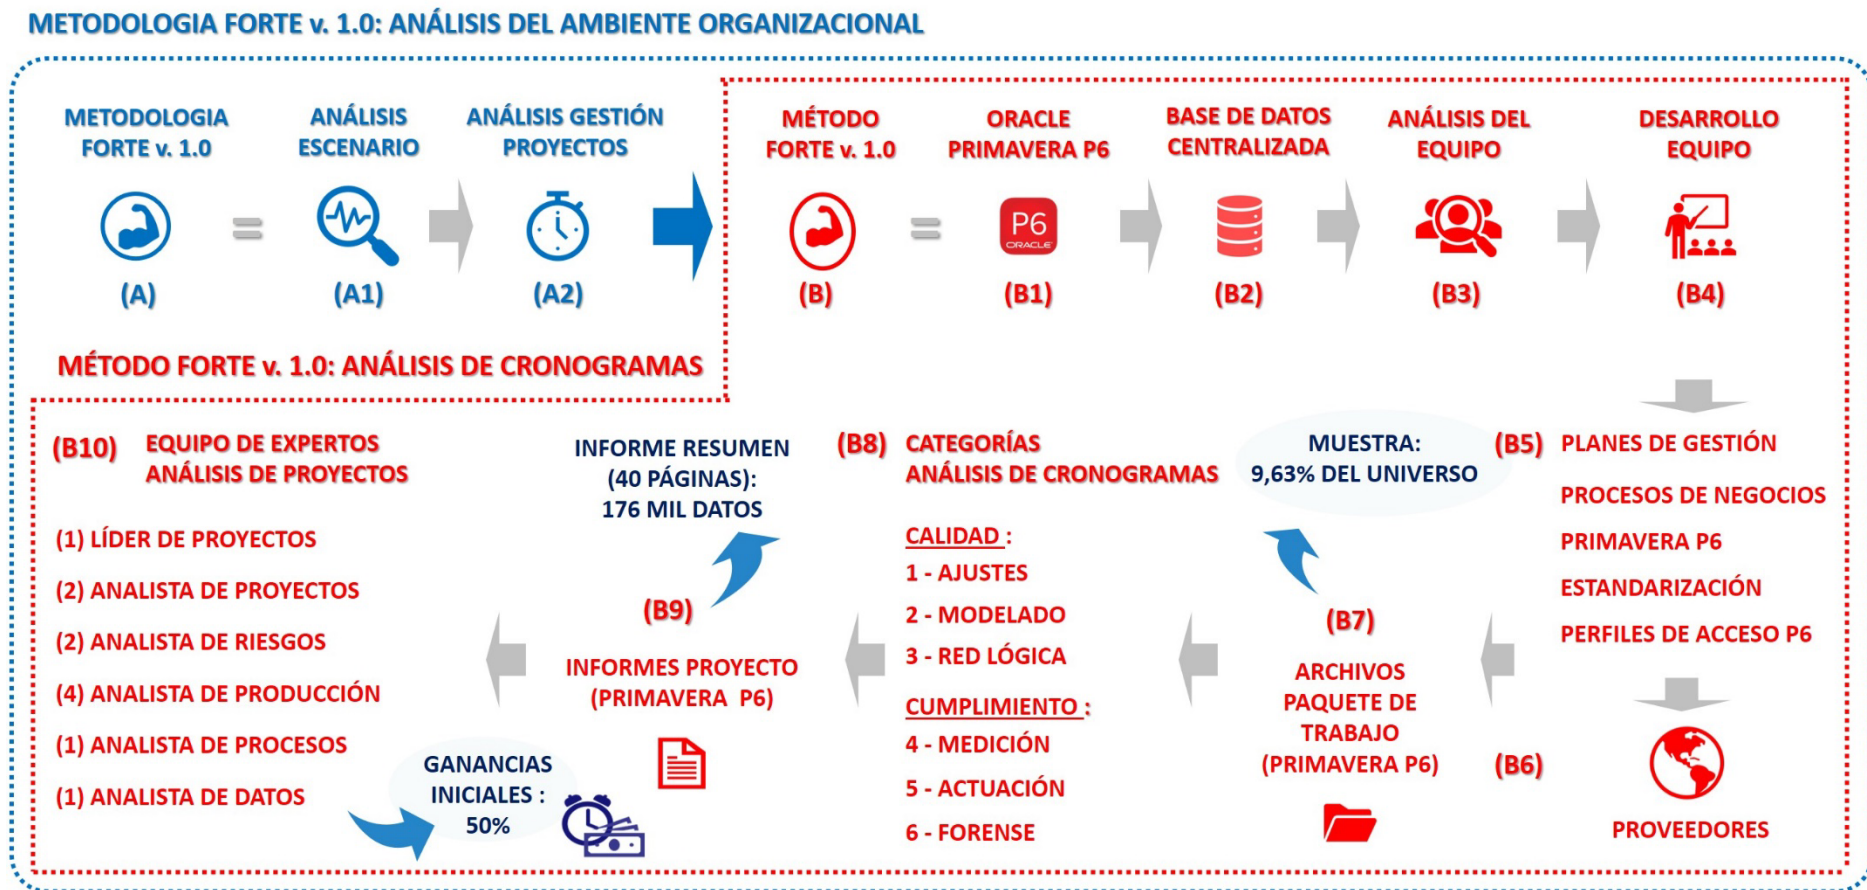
METODOLOGIA FORTE v. 1.0: ANÁLISIS DEL AMBIENTE ORGANIZACIONAL

METODOLOGIA FORTE v. 1.0
(A)
=
ANÁLISIS ESCENARIO
(A1)
ANÁLISIS GESTIÓN PROYECTOS
(A2)

MÉTODO FORTE v. 1.0
(B)
=
ORACLE PRIMAVERA P6
P6 ORACLE
(B1)
BASE DE DATOS CENTRALIZADA
(B2)
ANÁLISIS DEL EQUIPO
(B3)
DESARROLLO EQUIPO
(B4)

MÉTODO FORTE v. 1.0: ANÁLISIS DE CRONOGRAMAS

(B5) PLANES DE GESTIÓN
PROCESOS DE NEGOCIOS
PRIMAVERA P6
ESTANDARIZACIÓN
PERFILES DE ACCESO P6

(B6)
PROVEEDORES

MUESTRA: 9,63% DEL UNIVERSO

(B7)
ARCHIVOS PAQUETE DE TRABAJO (PRIMAVERA P6)

(B8) CATEGORÍAS ANÁLISIS DE CRONOGRAMAS
CALIDAD :
1 - AJUSTES
2 - MODELADO
3 - RED LÓGICA
CUMPLIMIENTO :
4 - MEDICIÓN
5 - ACTUACIÓN
6 - FORENSE

INFORME RESUMEN (40 PÁGINAS): 176 MIL DATOS

(B9)
INFORMES PROYECTO (PRIMAVERA P6)

(B10) EQUIPO DE EXPERTOS ANÁLISIS DE PROYECTOS
(1) LÍDER DE PROYECTOS
(2) ANALISTA DE PROYECTOS
(2) ANALISTA DE RIESGOS
(4) ANALISTA DE PRODUCCIÓN
(1) ANALISTA DE PROCESOS
(1) ANALISTA DE DATOS

GANANCIAS INICIALES : 50%